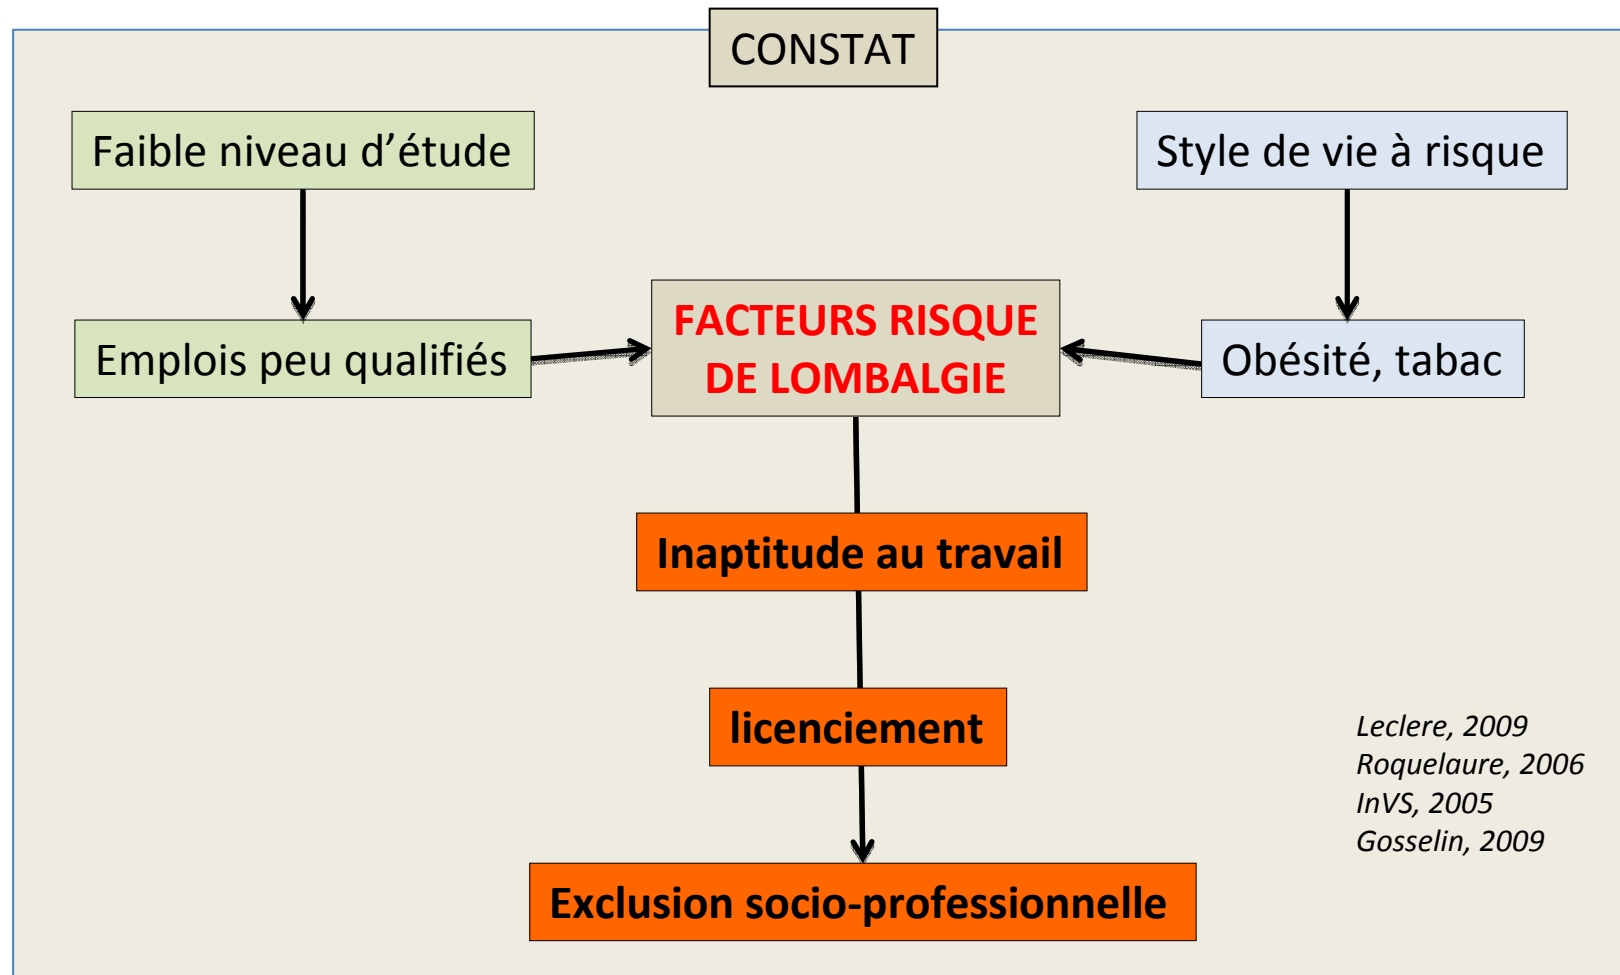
CONSTAT

Faible niveau d’étude

Style de vie à risque

Emplois peu qualifiés

FACTEURS RISQUE DE LOMBALGIE

Obésité, tabac

Inaptitude au travail

licenciement

Exclusion socio-professionnelle

Leclere, 2009
Roquelaure, 2006
InVS, 2005
Gosselin, 2009